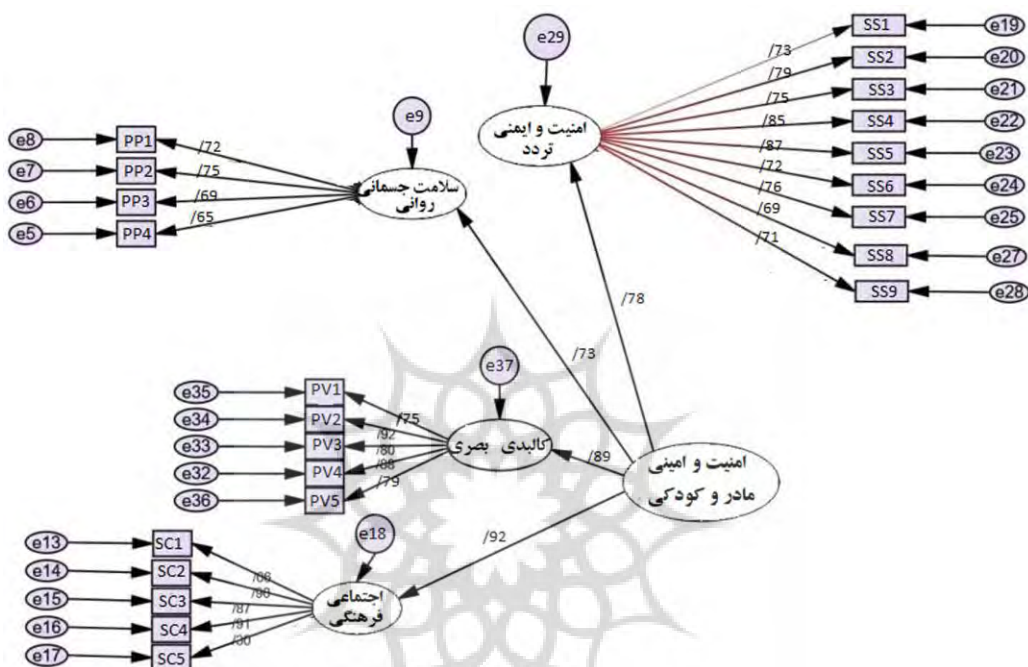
e29

امنیت و ایمنی
تردد

SS1 e19
SS2 e20
SS3 e21
SS4 e22
SS5 e23
SS6 e24
SS7 e25
SS8 e27
SS9 e28

/73
/79
/75
/85
/87
/72
/76
/69
/71

e9

سلامت جسمانی
روانی

e8 PP1
e7 PP2
e6 PP3
e5 PP4

/72
/75
/69
/65

/78

/73

e37

کالبدی بصری

e35 PV1
e34 PV2
e33 PV3
e32 PV4
e36 PV5

/75
/92
/80
/88
/79

/89

امنیت و امینی
مادر و کودکی

/92

e18

اجتماعی
فرهنگی

e13 SC1
e14 SC2
e15 SC3
e16 SC4
e17 SC5

/86
/90
/87
/91
/80